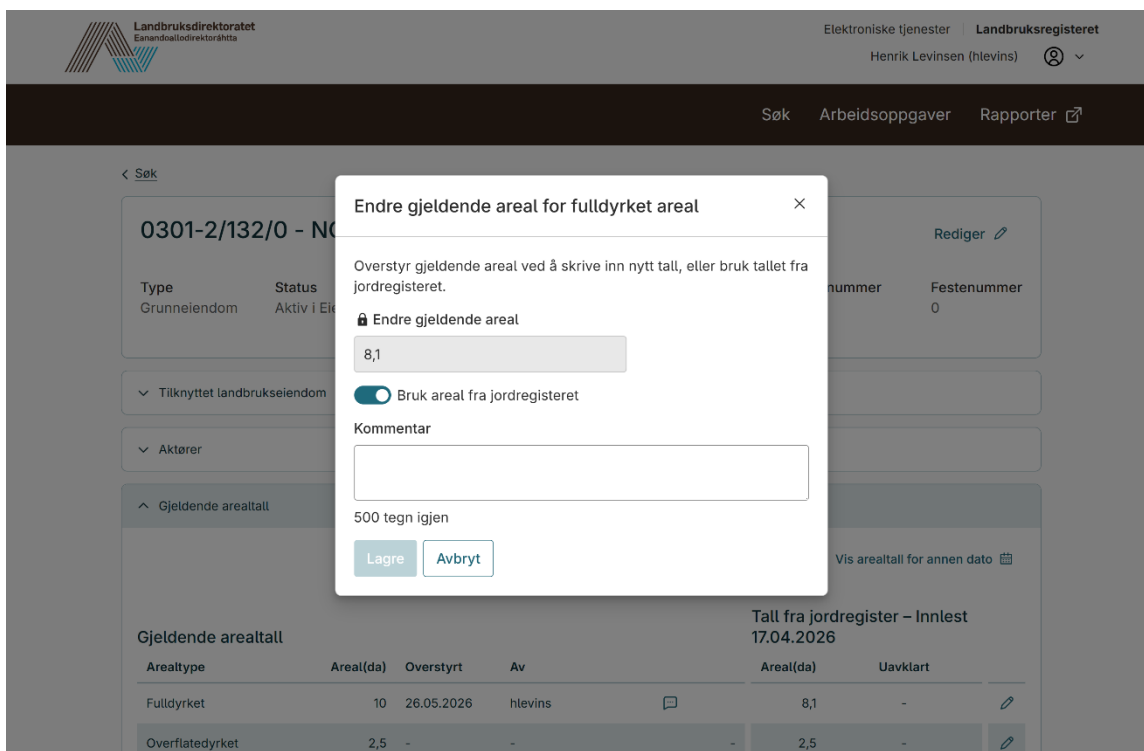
Landbruksdirektoratet
Eanandoallodirektoráhtta

Elektroniske tjenester | Landbruksregisteret
Henrik Levinsen (hlevins)

Søk Arbeidsoppgaver Rapporter

< Søk

0301-2/132/0 - N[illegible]

Rediger

| Type | Status | | | nummer | Festenummer |
|---|---|---|---|---|---|
| Grunneiendom | Aktiv i Ei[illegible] | | | | 0 |

Tilknyttet landbrukseiendom

Aktører

Gjeldende arealtall

Vis arealtall for annen dato

Endre gjeldende areal for fulldyrket areal

Overstyr gjeldende areal ved å skrive inn nytt tall, eller bruk tallet fra jordregisteret.

Endre gjeldende areal

8,1

Bruk areal fra jordregisteret

Kommentar

500 tegn igjen

Lagre Avbryt

Gjeldende arealtall

Tall fra jordregister – Innlest 17.04.2026

| Arealtype | Areal(da) | Overstyrt | Av | | Areal(da) | Uavklart | |
|---|---|---|---|---|---|---|---|
| Fulldyrket | 10 | 26.05.2026 | hlevins | | 8,1 | - | |
| Overflatedyrket | 2,5 | - | - | - | 2,5 | - | |